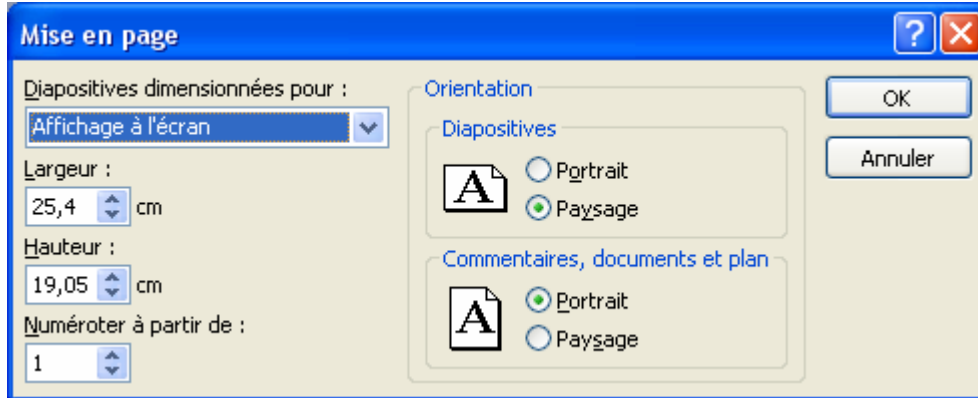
Mise en page

?

Diapositives dimensionnées pour :

Affichage à l'écran

Largeur :

25,4 cm

Hauteur :

19,05 cm

Numéroter à partir de :

1

Orientation

Diapositives

A

Portrait

Paysage

Commentaires, documents et plan

A

Portrait

Paysage

OK

Annuler